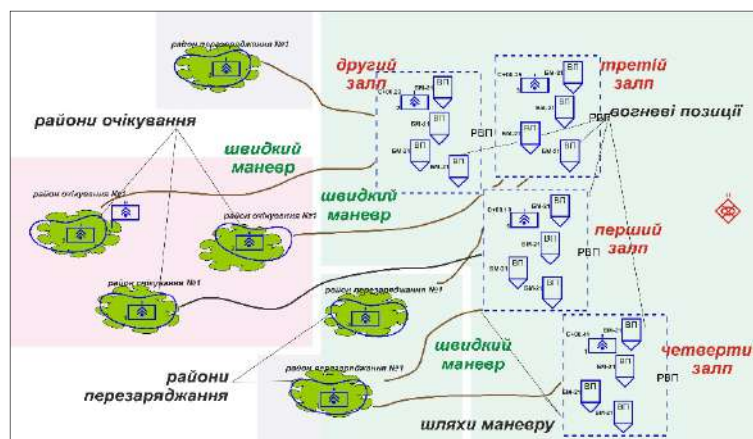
район перезаряджання №1

другий залп

третій залп

райони очікування

вогневі позиції

швидкий маневр

РВП

РВП

швидкий маневр

район очікування №1

район очікування №1

перший залп

РВП

район очікування №1

район перезаряджання №1

швидкий маневр

четвертий залп

РВП

райони перезаряджання

район перезаряджання №1

шляхи маневру

ВП ВП ВП ВП ВП ВП ВП ВП ВП ВП ВП ВП

БМ-21 БМ-21 БМ-21 БМ-21 БМ-21 БМ-21 БМ-21 БМ-21